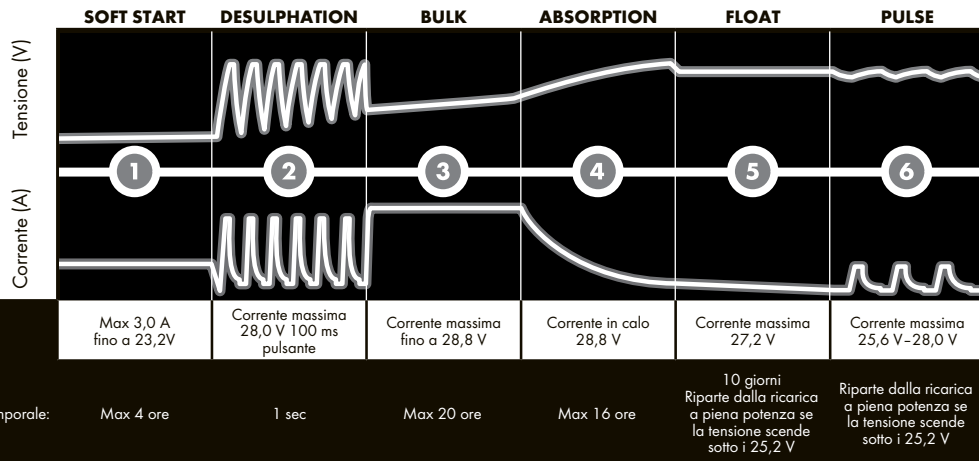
SOFT START DESULPHATION BULK ABSORPTION FLOAT PULSE

Tensione (V)

1 2 3 4 5 6

Corrente (A)

| Max 3,0 A fino a 23,2V | Corrente massima 28,0 V 100 ms pulsante | Corrente massima fino a 28,8 V | Corrente in calo 28,8 V | Corrente massima 27,2 V | Corrente massima 25,6 V–28,0 V |

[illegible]mporale: Max 4 ore | 1 sec | Max 20 ore | Max 16 ore | 10 giorni Riparte dalla ricarica a piena potenza se la tensione scende sotto i 25,2 V | Riparte dalla ricarica a piena potenza se la tensione scende sotto i 25,2 V